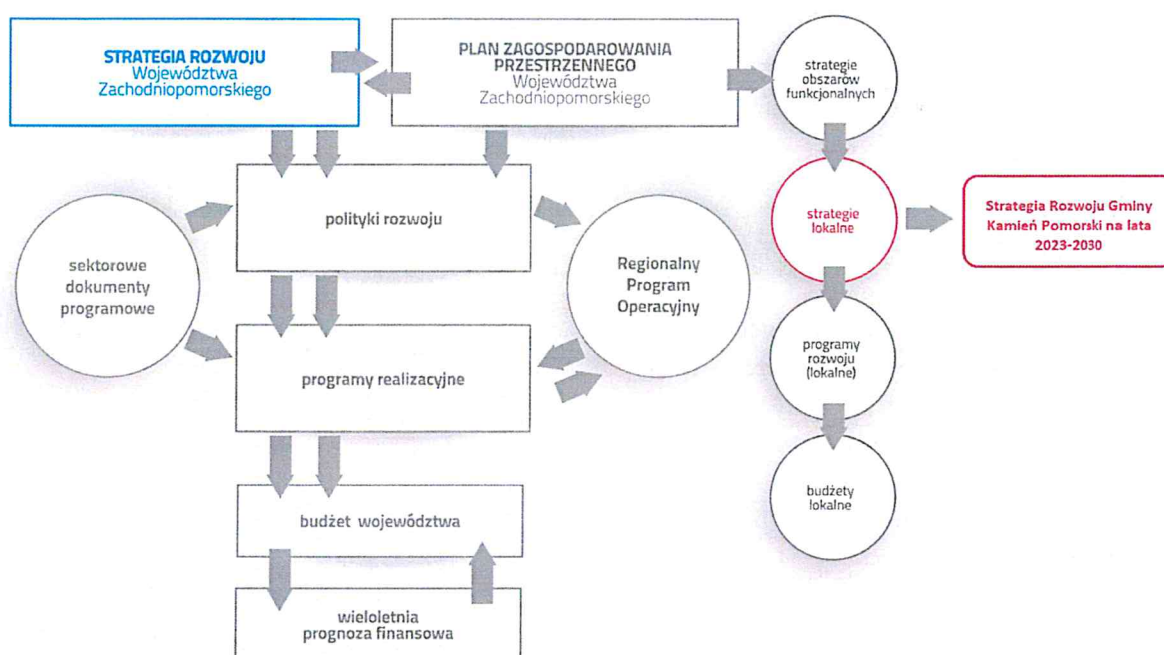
STRATEGIA ROZWOJU
Województwa
Zachodniopomorskiego

PLAN ZAGOSPODAROWANIA PRZESTRZENNEGO
Województwa
Zachodniopomorskiego

strategie obszarów funkcjonalnych

polityki rozwoju

sektorowe dokumenty programowe

Regionalny Program Operacyjny

strategie lokalne

Strategia Rozwoju Gminy Kamień Pomorski na lata 2023-2030

programy realizacyjne

programy rozwoju (lokalne)

budżet województwa

budżety lokalne

wieloletnia prognoza finansowa